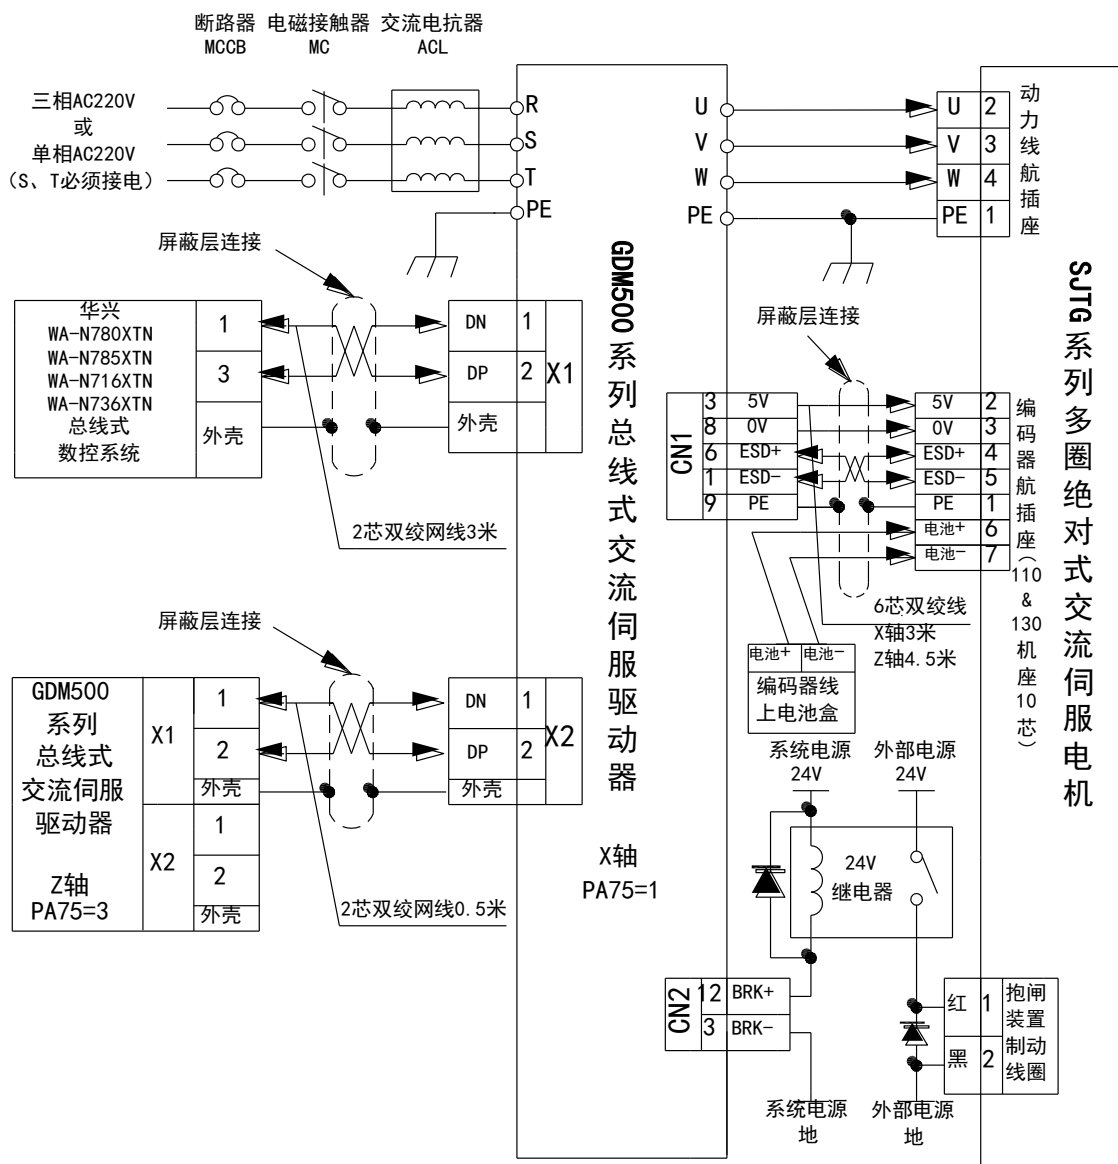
断路器 MCCB
电磁接触器 MC
交流电抗器 ACL

三相AC220V
或
单相AC220V
（S、T必须接电）

R
S
T
PE

屏蔽层连接

华兴
WA-N780XTN
WA-N785XTN
WA-N716XTN
WA-N736XTN
总线式
数控系统

| 1 |
|---|
| 3 |
| 外壳 |

| DN | 1 | X1 |
|---|---|---|
| DP | 2 | |
| 外壳 | | |

2芯双绞网线3米

GDM500系列总线式交流伺服驱动器

U
V
W
PE

| U | 2 |
|---|---|
| V | 3 |
| W | 4 |
| PE | 1 |

动力线航插座

SJTG系列多圈绝对式交流伺服电机

屏蔽层连接

| CN1 | 3 | 5V |
|---|---|---|
| | 8 | 0V |
| | 6 | ESD+ |
| | 1 | ESD- |
| | 9 | PE |

| 5V | 2 |
|---|---|
| 0V | 3 |
| ESD+ | 4 |
| ESD- | 5 |
| PE | 1 |
| 电池+ | 6 |
| 电池- | 7 |

编码器航插座（110&130机座10芯）

6芯双绞线
X轴3米
Z轴4.5米

| 电池+ | 电池- |
|---|---|
| 编码器线上电池盒 | |

屏蔽层连接

GDM500
系列
总线式
交流伺服
驱动器

Z轴
PA75=3

| X1 | 1 |
|---|---|
| | 2 |
| | 外壳 |
| X2 | 1 |
| | 2 |
| | 外壳 |

| DN | 1 | X2 |
|---|---|---|
| DP | 2 | |
| 外壳 | | |

2芯双绞网线0.5米

X轴
PA75=1

系统电源
24V
外部电源
24V

24V
继电器

| CN2 | 12 | BRK+ |
|---|---|---|
| | 3 | BRK- |

| 红 | 1 | 抱闸装置制动线圈 |
|---|---|---|
| 黑 | 2 | |

系统电源地
外部电源地